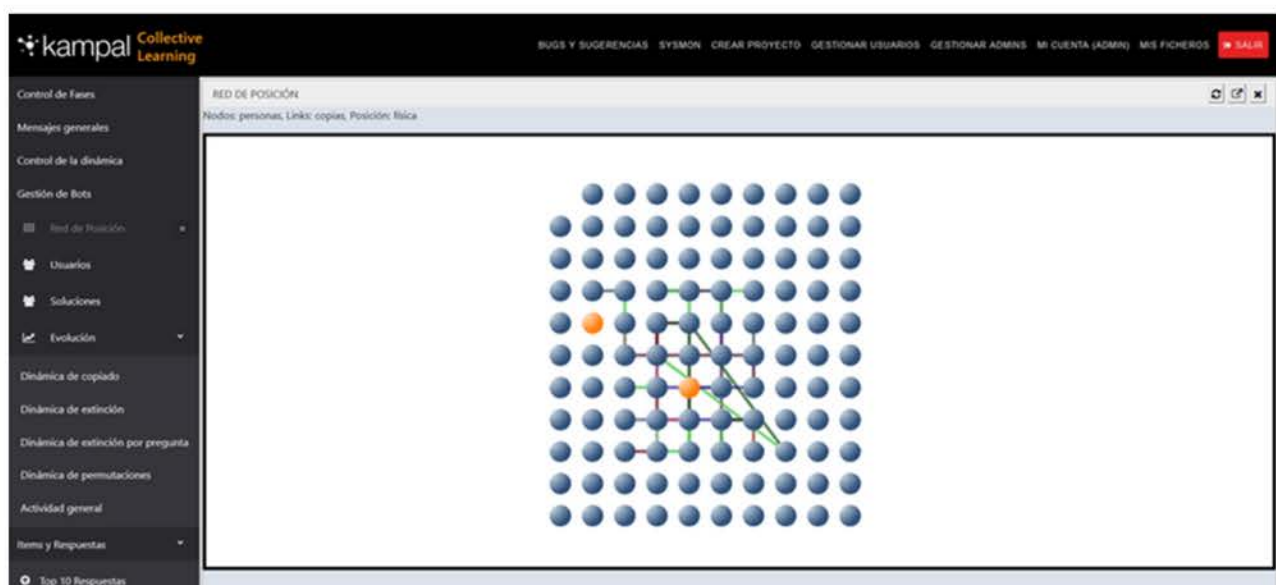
kampal Collective Learning

BUGS Y SUGERENCIAS SYSMON CREAR PROYECTO GESTIONAR USUARIOS GESTIONAR ADMINS MI CUENTA (ADMIN) MIS FICHEROS SALIR

Control de Fases
Mensajes generales
Control de la dinámica
Gestión de Bots
Red de Posición
Usuarios
Soluciones
Evolución
Dinámica de copiado
Dinámica de extinción
Dinámica de extinción por pregunta
Dinámica de permutaciones
Actividad general
Items y Respuestas
Top 10 Respuestas

RED DE POSICIÓN
Nodos: personas, Links: copias, Posición: física